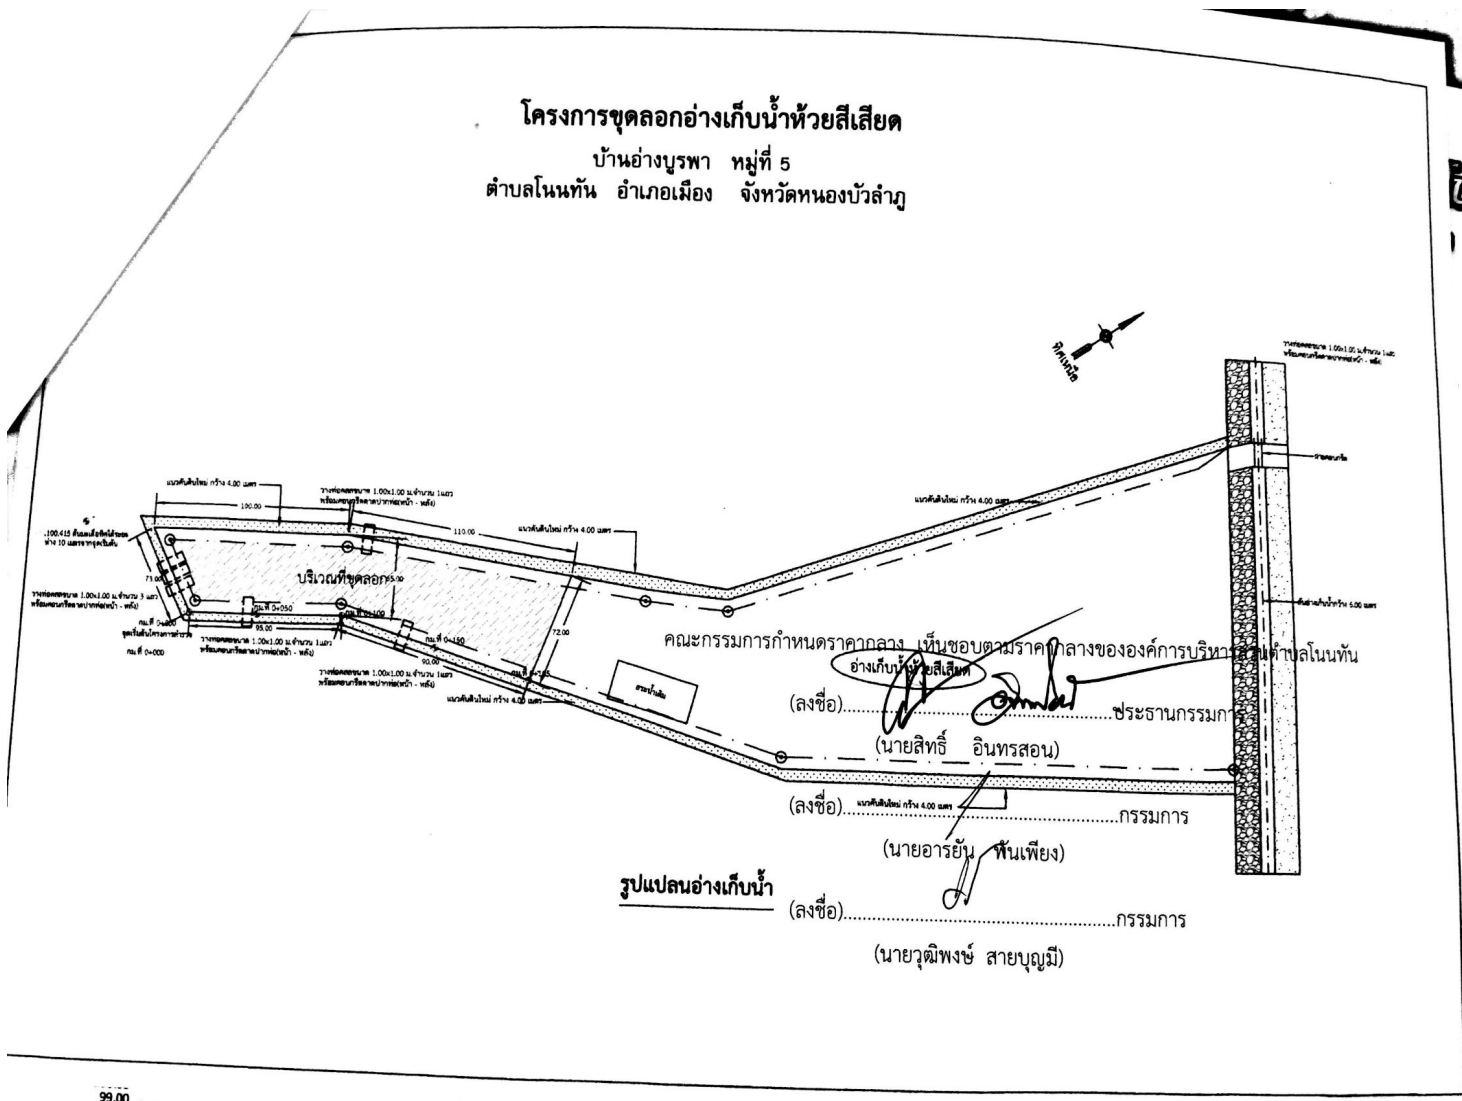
โครงการขุดลอกอ่างเก็บน้ำห้วยสีเสียด
บ้านอ่างบูรพา หมู่ที่ 5
ตำบลโนนทัน อำเภอเมือง จังหวัดหนองบัวลำภู

ทิศเหนือ

วางท่อคอนกรีตขนาด 1.00x1.00 ม.จำนวน 1แถว พร้อมคอนกรีตลาดปากท่อ(หน้า - หลัง)

ถนนคอนกรีต

แนวคันดินใหม่ กว้าง 4.00 เมตร

ที่บ่อสามเหลี่ยมน้ำกว้าง 6.00 เมตร

แนวคันดินใหม่ กว้าง 4.00 เมตร

100.00

วางท่อคอนกรีตขนาด 1.00x1.00 ม.จำนวน 1แถว พร้อมคอนกรีตลาดปากท่อ(หน้า - หลัง)

110.00

แนวคันดินใหม่ กว้าง 4.00 เมตร

100.415 ตันและเดือยยึดใต้ขอบ ห่าง 10 เมตรจากจุดเริ่มต้น

73.00

บริเวณที่ขุดลอก

55.00

วางท่อคอนกรีตขนาด 1.00x1.00 ม.จำนวน 3 แถว พร้อมคอนกรีตลาดปากท่อ(หน้า - หลัง)

กม.ที่ 0+000

กม.ที่ 0+050

กม.ที่ 0+100

จุดเริ่มต้นโครงการก่อสร้าง

95.00

วางท่อคอนกรีตขนาด 1.00x1.00 ม.จำนวน 1แถว พร้อมคอนกรีตลาดปากท่อ(หน้า - หลัง)

กม.ที่ 0+000

กม.ที่ 0+150

72.00

90.00

กม.ที่ 0+200

วางท่อคอนกรีตขนาด 1.00x1.00 ม.จำนวน 1แถว พร้อมคอนกรีตลาดปากท่อ(หน้า - หลัง)

ศาลาน้ำล้น

แนวคันดินใหม่ กว้าง 4.00 เมตร

คณะกรรมการกำหนดราคากลาง เห็นชอบตามราคากลางขององค์การบริหารส่วนตำบลโนนทัน
อ่างเก็บน้ำห้วยสีเสียด

(ลงชื่อ).......................................................ประธานกรรมการ
(นายสิทธิ์ อินทรสอน)

แนวคันดินใหม่ กว้าง 4.00 เมตร

(ลงชื่อ).......................................................กรรมการ
(นายอารยัน พันเพียง)

รูปแปลนอ่างเก็บน้ำ

(ลงชื่อ).......................................................กรรมการ
(นายวุฒิพงษ์ สายบุญมี)

99.00